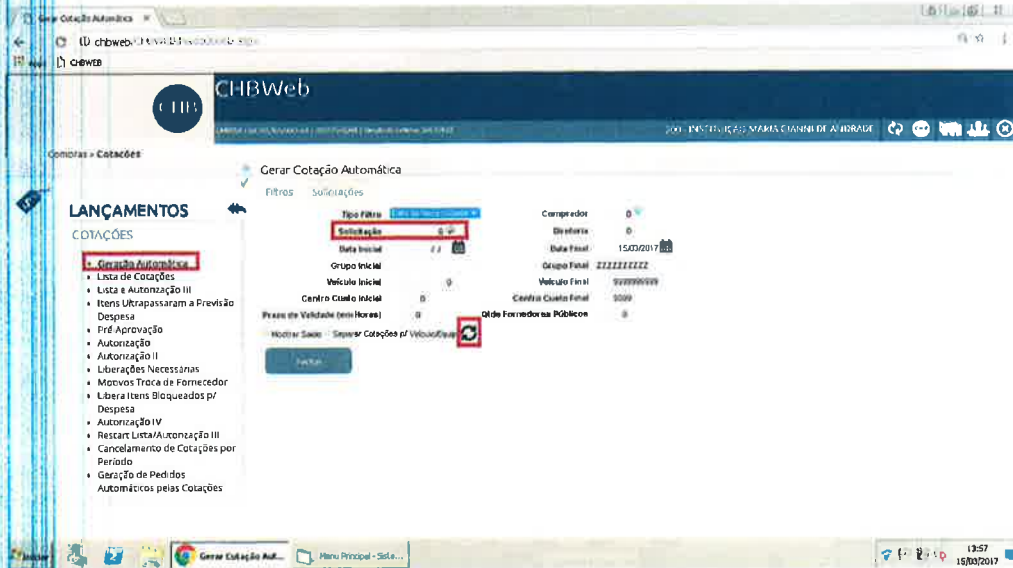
Gerar Cotação Automática ×

chbweb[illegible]

CHBWEB

CHB

CHBWeb

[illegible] INSTITUIÇÃO MARIA GIANNI DE ANDRADE

Compras » Cotações

Gerar Cotação Automática

Filtros Solicitações

LANÇAMENTOS

COTAÇÕES

• Geração Automática
• Lista de Cotações
• Lista e Autorização III
• Itens Ultrapassaram a Previsão Despesa
• Pré Aprovação
• Autorização
• Autorização II
• Liberações Necessárias
• Motivos Troca de Fornecedor
• Libera Itens Bloqueados p/ Despesa
• Autorização IV
• Restart Lista/Autorização III
• Cancelamento de Cotações por Período
• Geração de Pedidos Automáticos pelas Cotações

Tipo Filtro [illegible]
Comprador 0
Solicitação 0
Diretoria 0
Data Inicial / /
Data Final 15/03/2017
Grupo Inicial
Grupo Final ZZZZZZZZZZ
Veículo Inicial 0
Veículo Final 999999999
Centro Custo Inicial 0
Centro Custo Final 9999
Prazo de Validade (em Horas) 0
Qtde Fornecedores Públicos 0

Mostrar Saldo Separar Cotações p/ Veículo/Equip

Filtrar

Iniciar Gerar Cotação Aut... Menu Principal - Sele...

13:57
15/03/2017